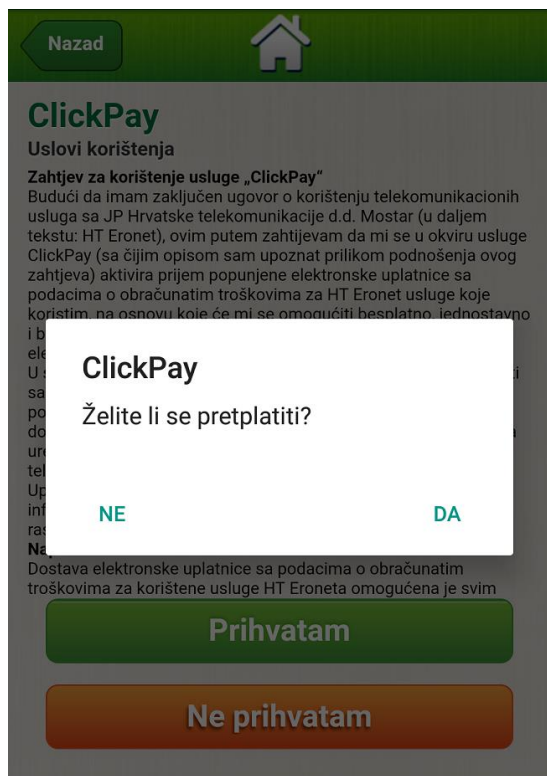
Nazad

ClickPay

Uslovi korištenja

Zahtjev za korištenje usluge „ClickPay"
Budući da imam zaključen ugovor o korištenju telekomunikacionih usluga sa JP Hrvatske telekomunikacije d.d. Mostar (u daljem tekstu: HT Eronet), ovim putem zahtijevam da mi se u okviru usluge ClickPay (sa čijim opisom sam upoznat prilikom podnošenja ovog zahtjeva) aktivira prijem popunjene elektronske uplatnice sa podacima o obračunatim troškovima za HT Eronet usluge koje koristim, na osnovu koje će mi se omogućiti besplatno, jednostavno i b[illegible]
ele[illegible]
U s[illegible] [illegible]i
sa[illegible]
po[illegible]
do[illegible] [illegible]a
ure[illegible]
tel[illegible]
Up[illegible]
inf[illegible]
ras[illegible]
Na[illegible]
Dostava elektronske uplatnice sa podacima o obračunatim troškovima za korištene usluge HT Eroneta omogućena je svim

ClickPay

Želite li se pretplatiti?

NE

DA

Prihvatam

Ne prihvatam